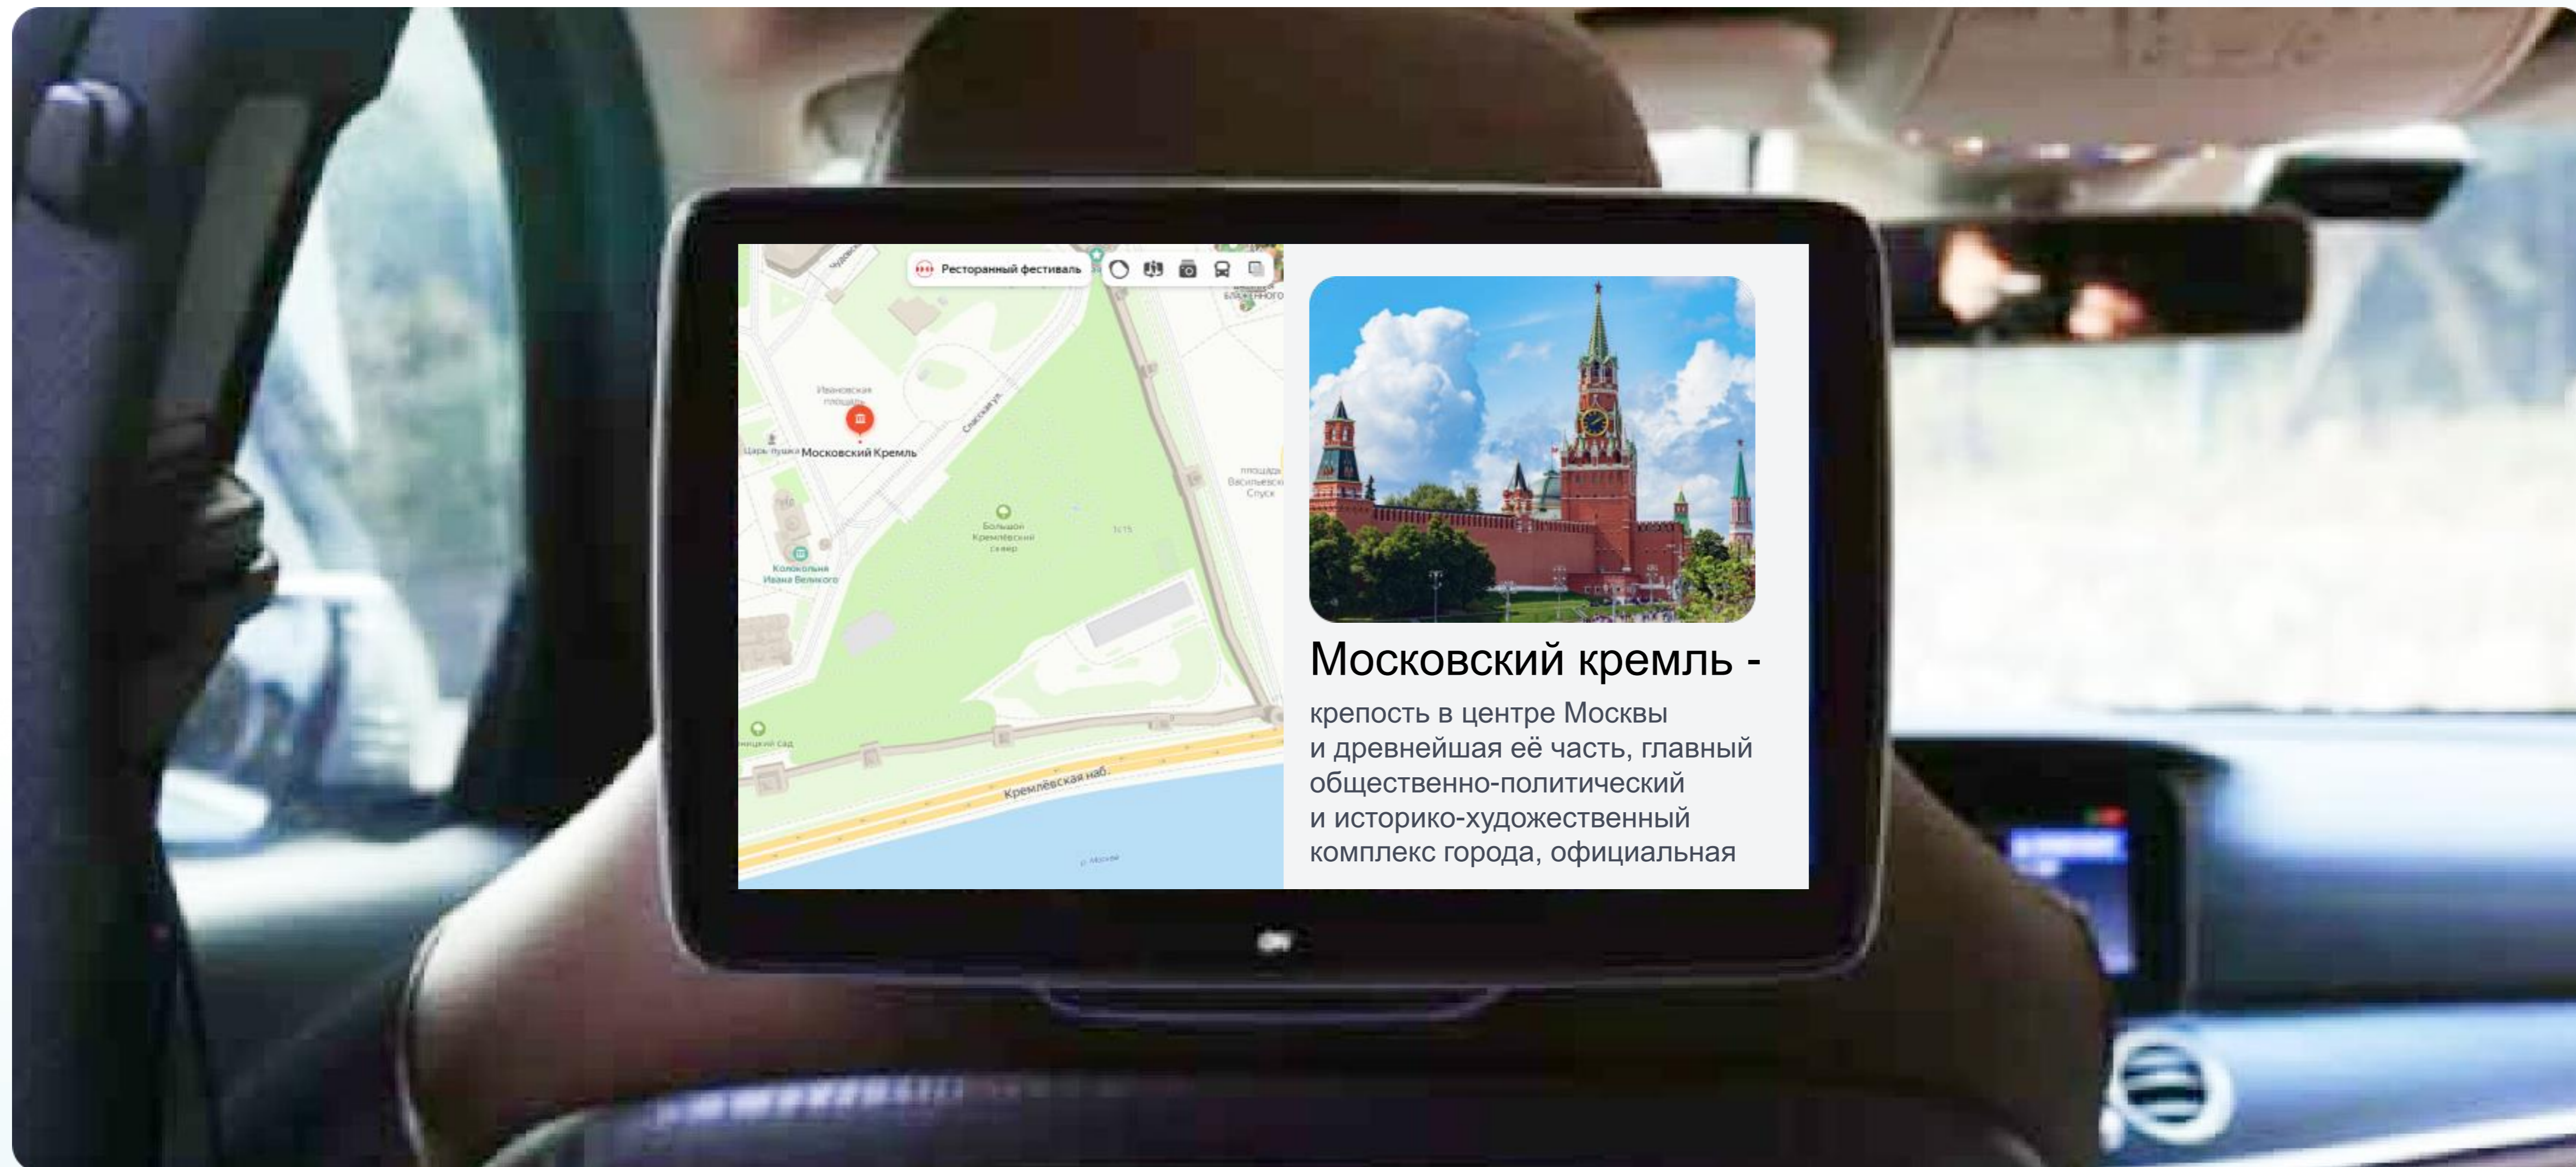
Ресторанный фестиваль

Ивановская площадь

Царь-пушка Московский Кремль

Спасская ул.

Большой Кремлёвский сквер

Колокольня Ивана Великого

площадь Васильевский Спуск

Кремлёвская наб.

р. Москва

Московский кремль -

крепость в центре Москвы и древнейшая её часть, главный общественно-политический и историко-художественный комплекс города, официальная